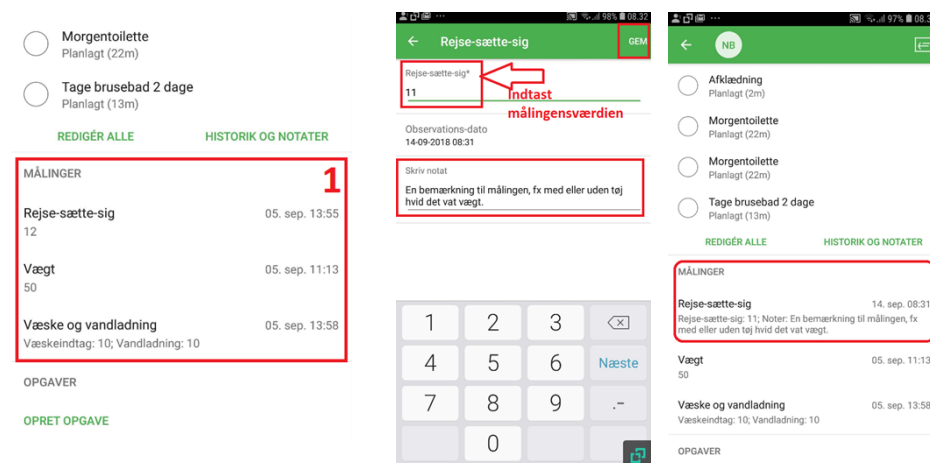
Morgentoilette
Planlagt (22m)

Tage brusebad 2 dage
Planlagt (13m)

REDIGÉR ALLE
HISTORIK OG NOTATER

MÅLINGER
1

Rejse-sætte-sig 05. sep. 13:55
12

Vægt 05. sep. 11:13
50

Væske og vandladning 05. sep. 13:58
Væskeindtag: 10; Vandladning: 10

OPGAVER

OPRET OPGAVE

98% 08.32

Rejse-sætte-sig
GEM

Rejse-sætte-sig*
11

Indtast målingensværdien

Observations-dato
14-09-2018 08:31

Skriv notat
En bemærkning til målingen, fx med eller uden tøj hvid det vat vægt.

1 2 3
4 5 6 Næste
7 8 9 .-
0

97% 08.3

NB

Afklædning
Planlagt (2m)

Morgentoilette
Planlagt (22m)

Morgentoilette
Planlagt (22m)

Tage brusebad 2 dage
Planlagt (13m)

REDIGÉR ALLE
HISTORIK OG NOTATER

MÅLINGER

Rejse-sætte-sig 14. sep. 08:31
Rejse-sætte-sig: 11; Noter: En bemærkning til målingen, fx med eller uden tøj hvid det vat vægt.

Vægt 05. sep. 11:13
50

Væske og vandladning 05. sep. 13:58
Væskeindtag: 10; Vandladning: 10

OPGAVER